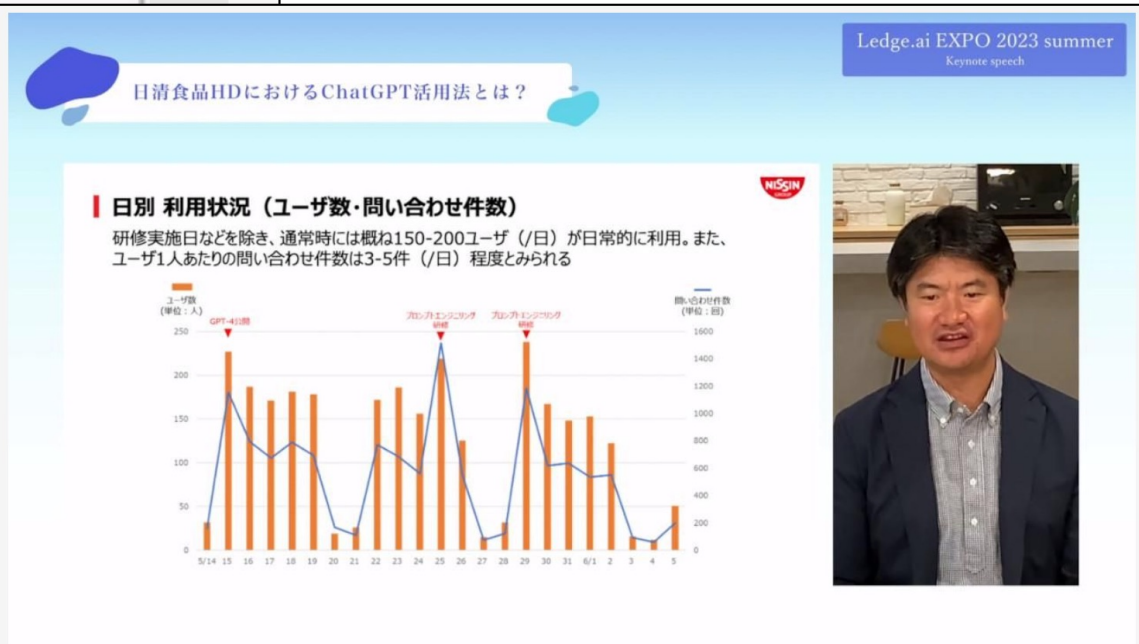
日清食品HDにおけるChatGPT活用法とは？

Ledge.ai EXPO 2023 summer
Keynote speech

日別 利用状況（ユーザ数・問い合わせ件数）

NISSIN

研修実施日などを除き、通常時には概ね150-200ユーザ（/日）が日常的に利用。また、ユーザ1人あたりの問い合わせ件数は3-5件（/日）程度とみられる

ユーザ数
（単位：人）

問い合わせ件数
（単位：回）

GPT-4公開

プロンプトエンジニアリング研修

プロンプトエンジニアリング研修

250
200
150
100
50
0

1600
1400
1200
1000
800
600
400
200
0

5/14 15 16 17 18 19 20 21 22 23 24 25 26 27 28 29 30 31 6/1 2 3 4 5